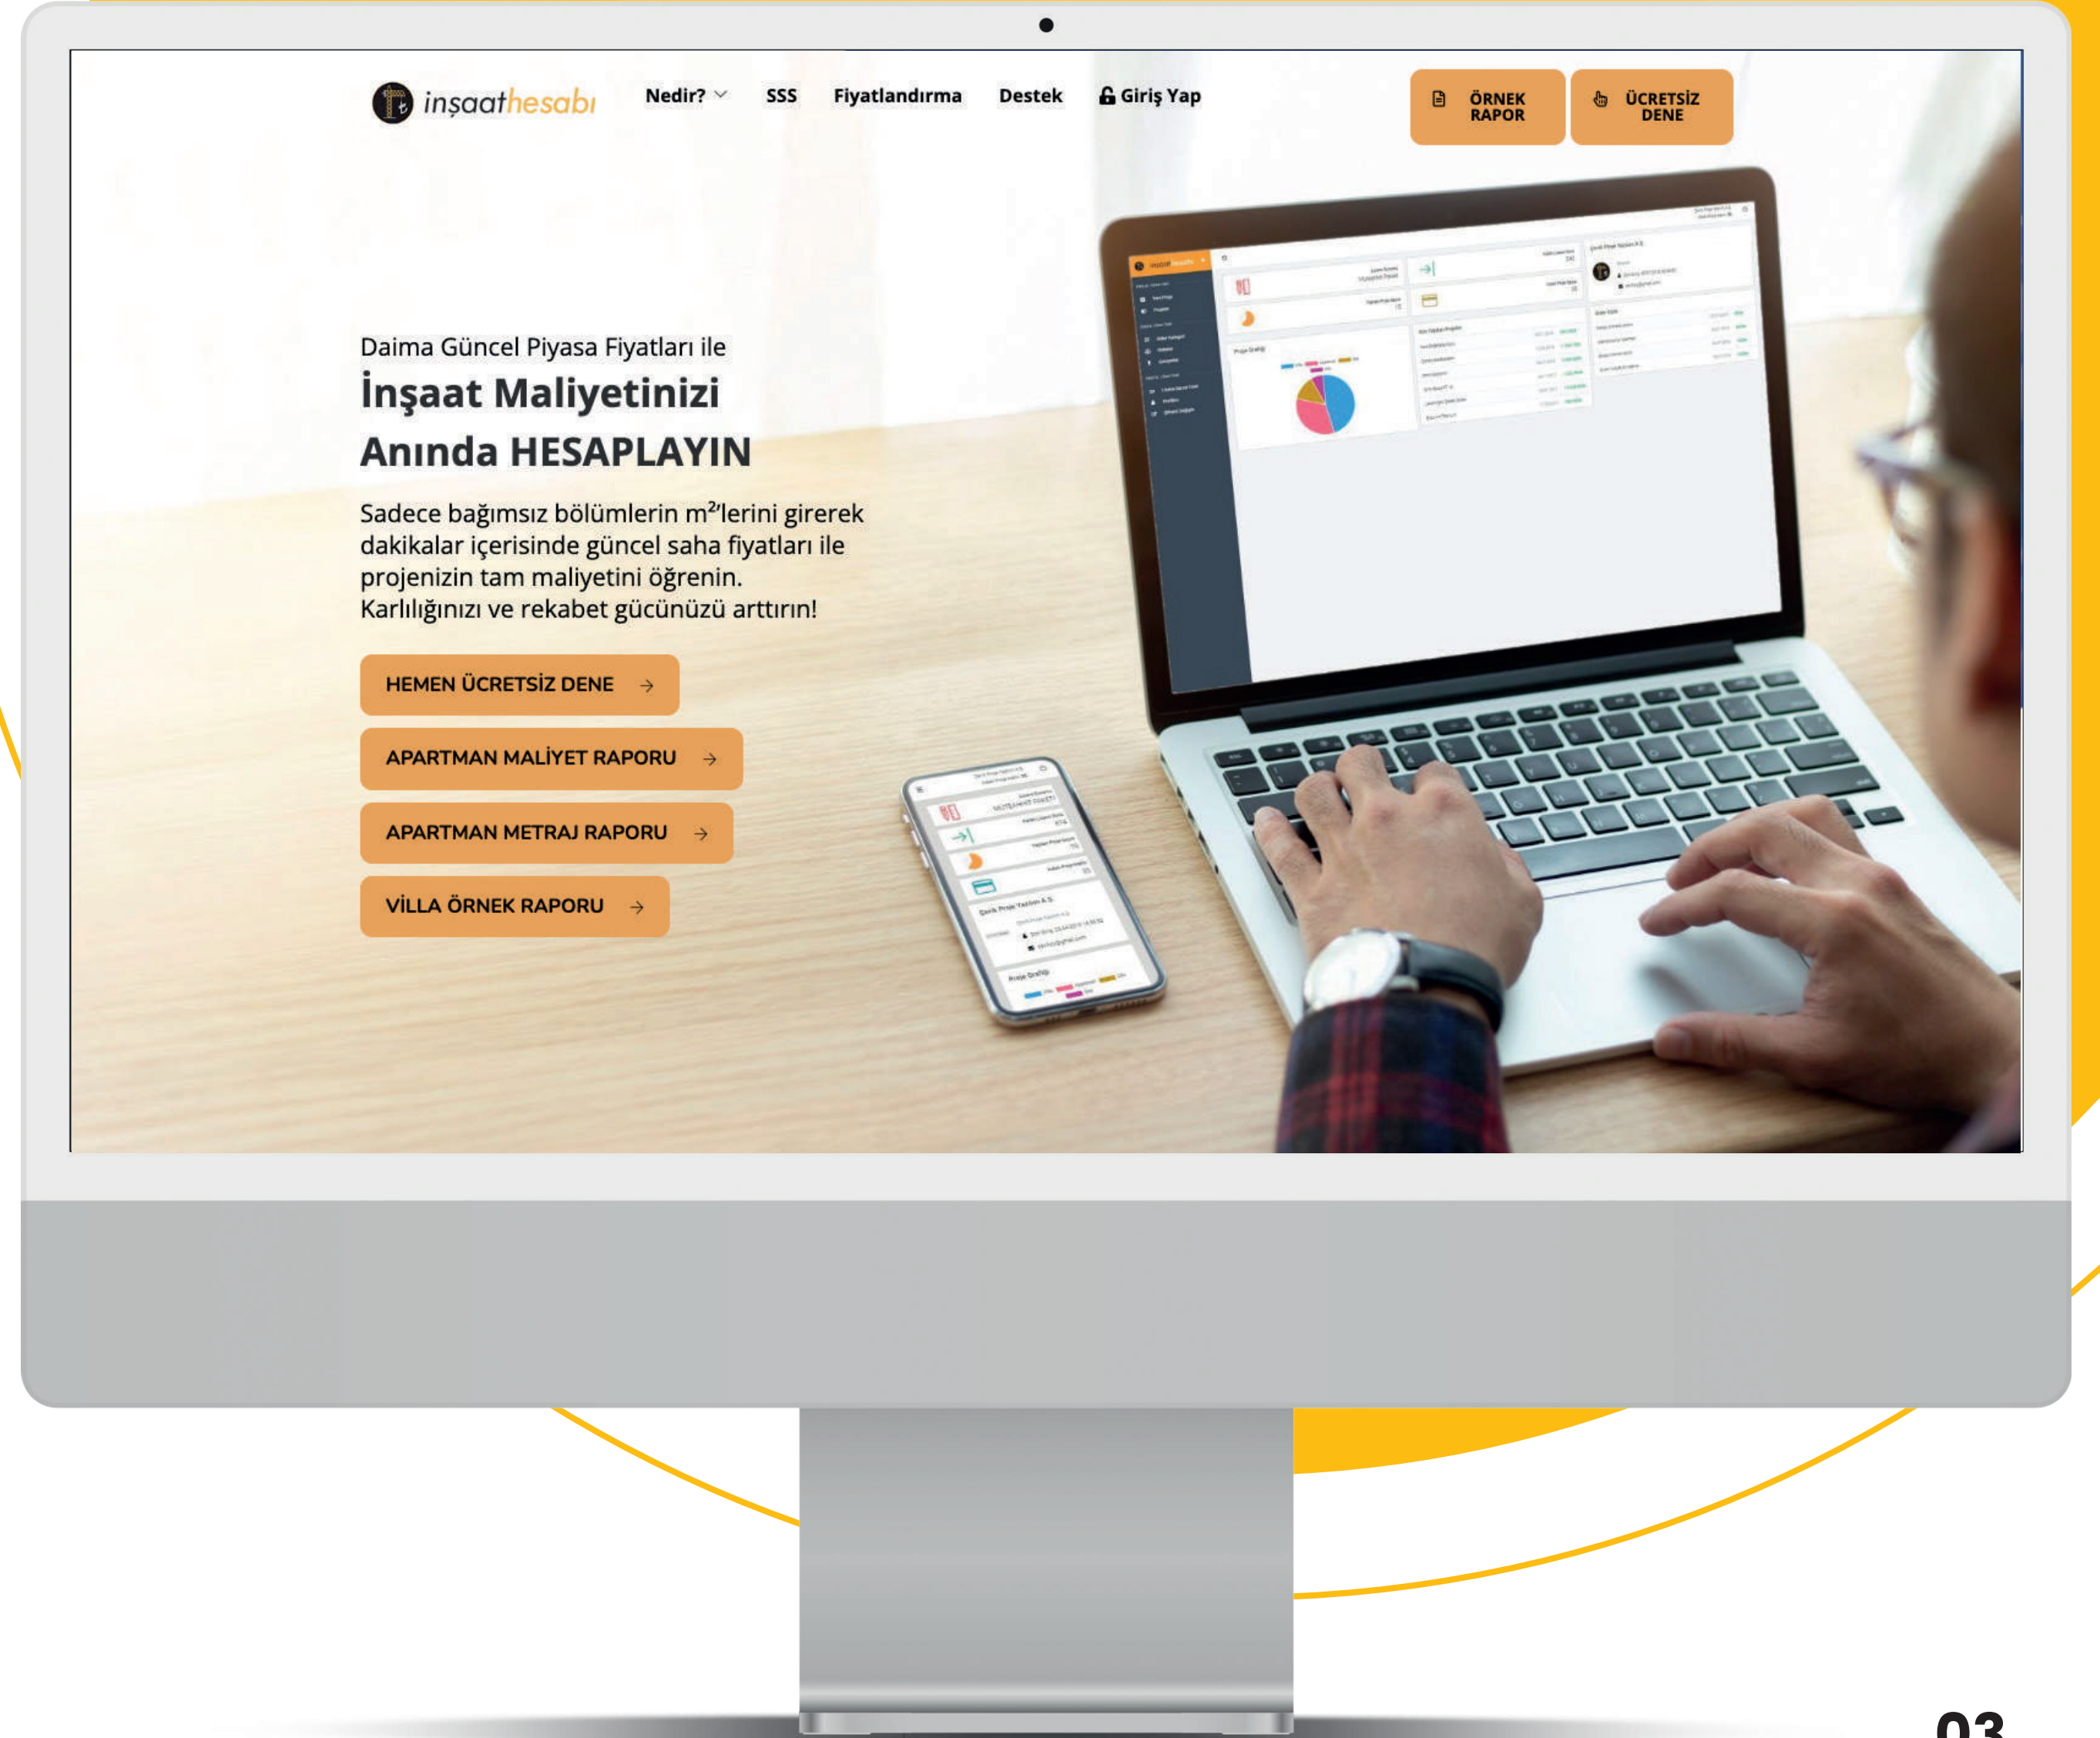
inşaathesabı Nedir? SSS Fiyatlandırma Destek Giriş Yap

ÖRNEK RAPOR

ÜCRETSİZ DENE

Daima Güncel Piyasa Fiyatları ile

İnşaat Maliyetinizi Anında HESAPLAYIN

Sadece bağımsız bölümlerin m²'lerini girerek dakikalar içerisinde güncel saha fiyatları ile projenizin tam maliyetini öğrenin. Karlılığınızı ve rekabet gücünüzü arttırın!

HEMEN ÜCRETSİZ DENE →

APARTMAN MALİYET RAPORU →

APARTMAN METRAJ RAPORU →

VİLLA ÖRNEK RAPORU →

03